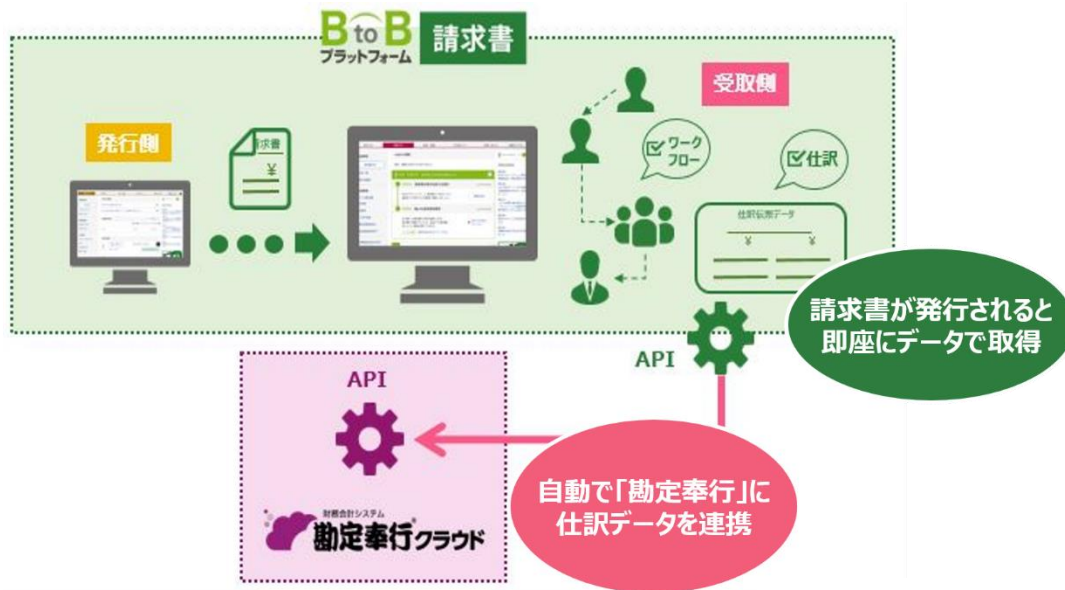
BtoB プラットフォーム 請求書

受取側

発行側

求書
¥

ワークフロー

仕訳

仕訳伝票データ
¥ ¥

請求書が発行されると即座にデータで取得

API

API

自動で「勘定奉行」に仕訳データを連携

財務会計システム
勘定奉行クラウド